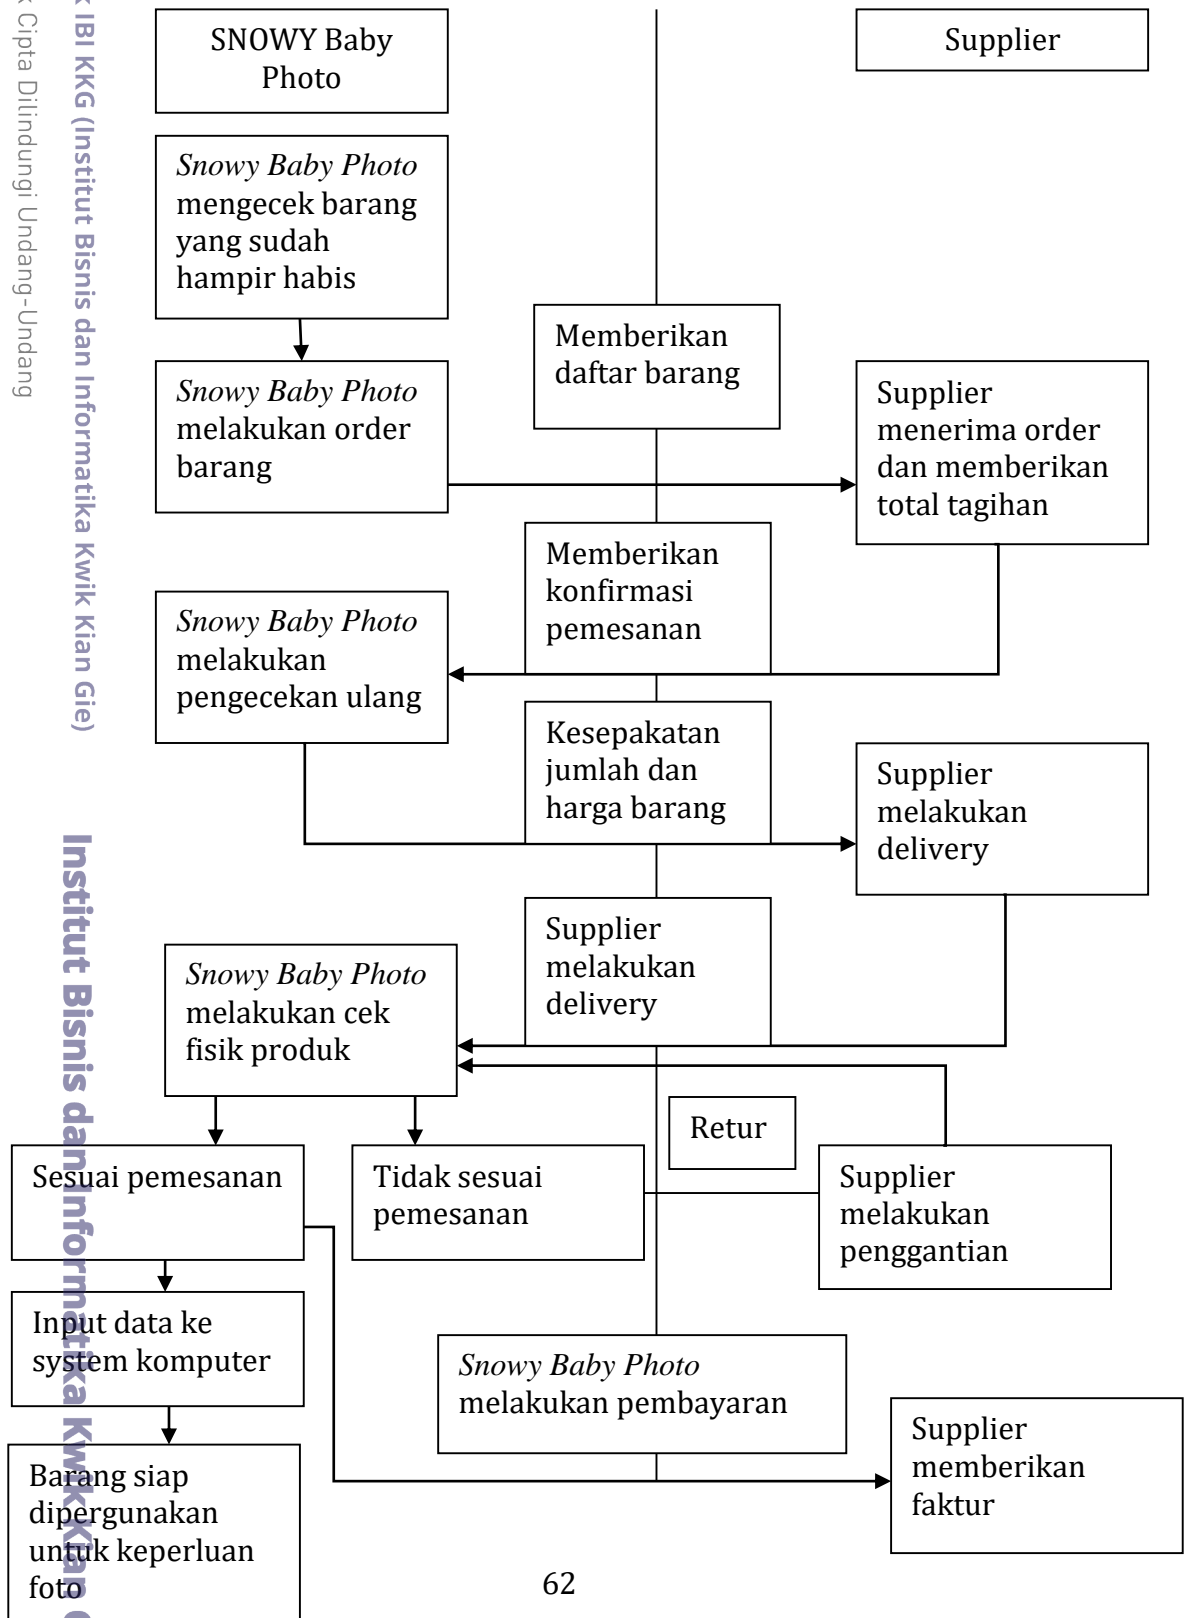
k IBI KKG (Institut Bisnis dan Informatika Kwik Kian Gie)
k Cipta Dilindungi Undang-Undang
Institut Bisnis dan Informatika Kwik Kian G

SNOWY Baby Photo

Supplier

*Snowy Baby Photo* mengecek barang yang sudah hampir habis

Memberikan daftar barang

*Snowy Baby Photo* melakukan order barang

Supplier menerima order dan memberikan total tagihan

Memberikan konfirmasi pemesanan

*Snowy Baby Photo* melakukan pengecekan ulang

Kesepakatan jumlah dan harga barang

Supplier melakukan delivery

Supplier melakukan delivery

*Snowy Baby Photo* melakukan cek fisik produk

Retur

Sesuai pemesanan

Tidak sesuai pemesanan

Supplier melakukan penggantian

Input data ke system komputer

*Snowy Baby Photo* melakukan pembayaran

Supplier memberikan faktur

Barang siap dipergunakan untuk keperluan foto

62